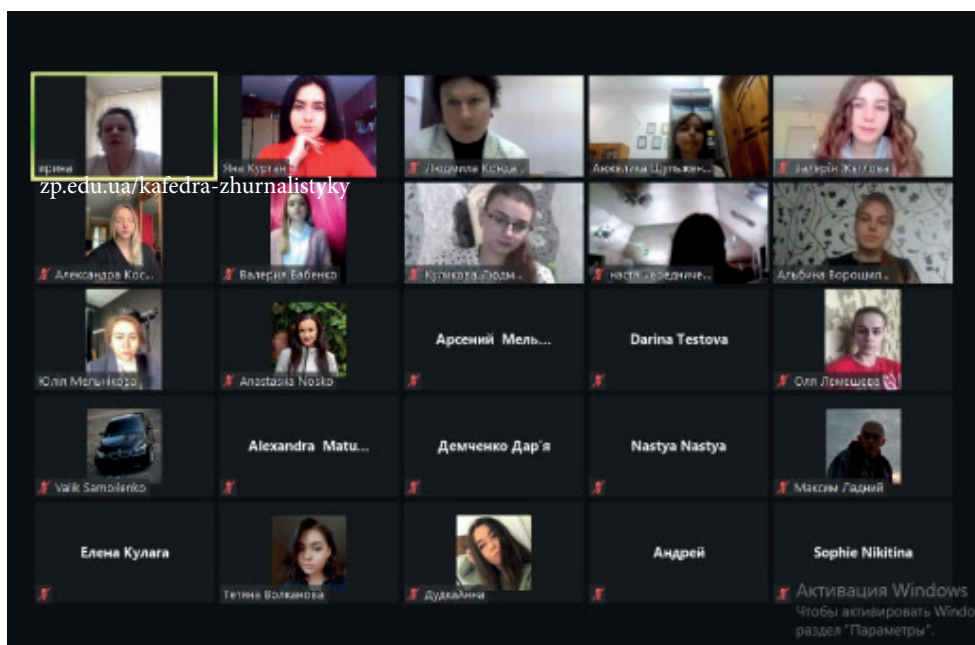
ирина
Яна Курган
zp.edu.ua/kafedra-zhurnalistyky
Людмила Конд...
Анжелика Щульжен...
Валерія Жегтова
Александра Кос...
Валерия Бабенко
Куликова Люда...
настя Середнич...
Альбина Ворошил...
Юлія Мельникова
Anastasia Nosko
Арсений Мель...
Darina Testova
Оля Лемешева
Valik Samoilenko
Alexandra Matu...
Демченко Дар'я
Nastya Nastya
Максим Ладний
Елена Кулага
Тетяна Волканова
ДудкаАнна
Андрей
Sophie Nikitina
Активация Windows
Чтобы активировать Windo
раздел "Параметры".